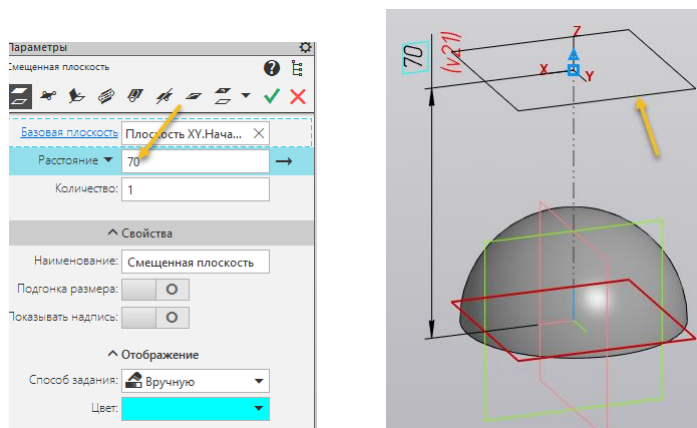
Параметры
Смещенная плоскость
Базовая плоскость
Плоскость XY.Нача...
Расстояние
70
Количество:
1
Свойства
Наименование:
Смещенная плоскость
Подгонка размера:
Показывать надпись:
Отображение
Способ задания:
Вручную
Цвет:

70
(v21)
Z
X
Y